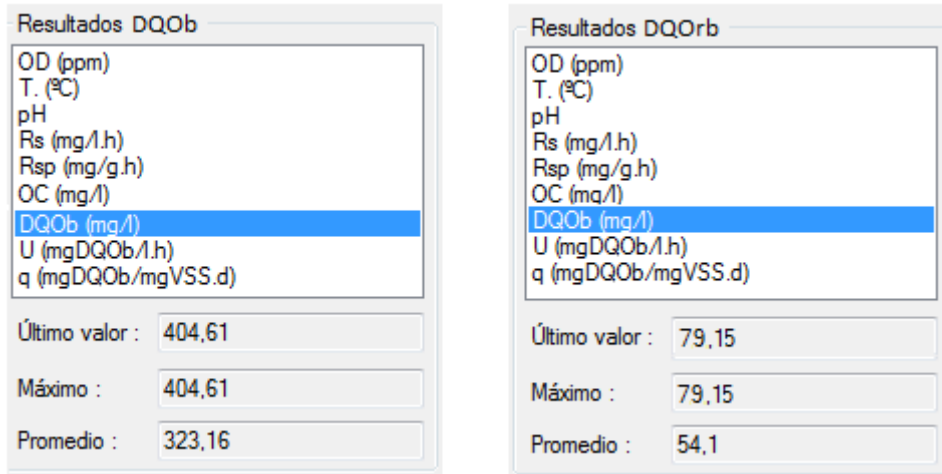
Resultados DQOb

OD (ppm)
T. (ºC)
pH
Rs (mg/l.h)
Rsp (mg/g.h)
OC (mg/l)
DQOb (mg/l)
U (mgDQOb/l.h)
q (mgDQOb/mgVSS.d)

Último valor : 404,61

Máximo : 404,61

Promedio : 323,16

Resultados DQOrb

OD (ppm)
T. (ºC)
pH
Rs (mg/l.h)
Rsp (mg/g.h)
OC (mg/l)
DQOb (mg/l)
U (mgDQOb/l.h)
q (mgDQOb/mgVSS.d)

Último valor : 79,15

Máximo : 79,15

Promedio : 54,1